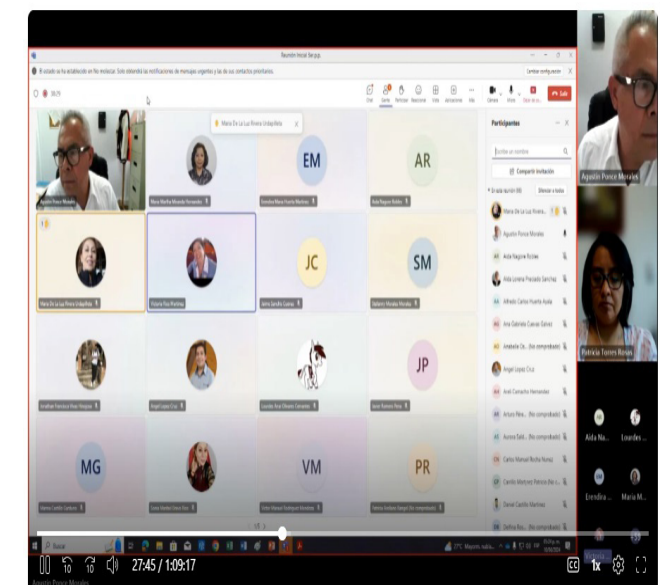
Reunión Inicial Bec.jpg

Agustín Ponce Morales

María De La Luz Rivera Urdapilleta

EM

AR

JC

SM

JP

MG

VM

PR

Participantes

Compartir invitación

María De La Luz Rivera...

Agustín Ponce Morales

Patricia Torres Rivas

Aida Na...

Lourdes ...

Erendira ...

María M...

27:45 / 1:09:17

1x

Agustín Ponce Morales